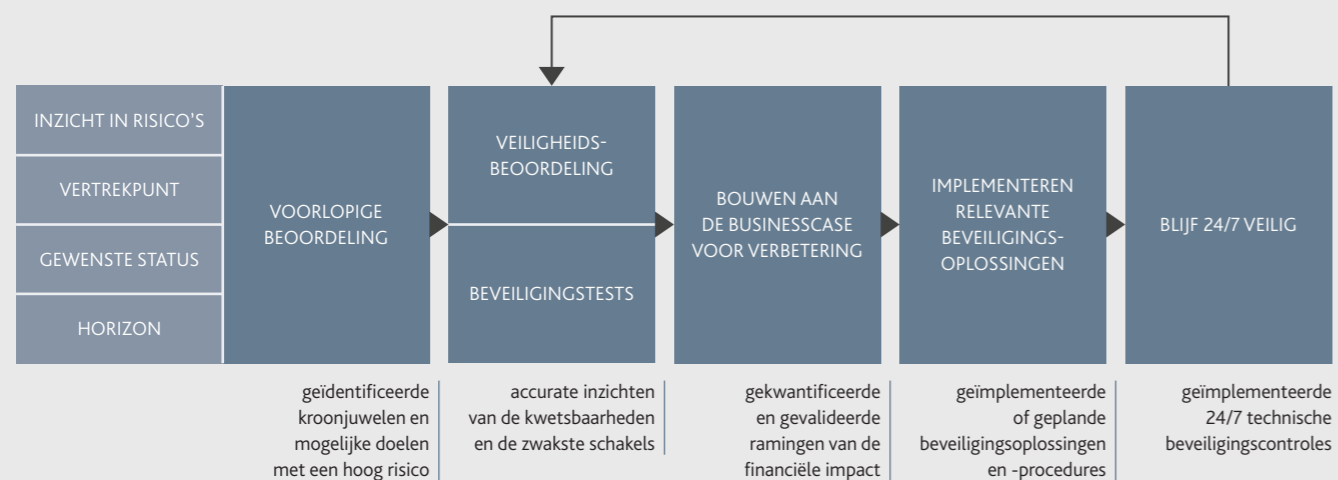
INZICHT IN RISICO'S

VERTREKPUNT

GEWENSTE STATUS

HORIZON

VOORLOPIGE BEOORDELING

VEILIGHEIDS-BEOORDELING

BEVEILIGINGSTESTS

BOUWEN AAN DE BUSINESSCASE VOOR VERBETERING

IMPLEMENTEREN RELEVANTE BEVEILIGINGS-OPLOSSINGEN

BLIJF 24/7 VEILIG

geïdentificeerde kroonjuwelen en mogelijke doelen met een hoog risico

accurate inzichten van de kwetsbaarheden en de zwakste schakels

gekwantificeerde en gevalideerde ramingen van de financiële impact

geïmplementeerde of geplande beveiligingsoplossingen en -procedures

geïmplementeerde 24/7 technische beveiligingscontroles